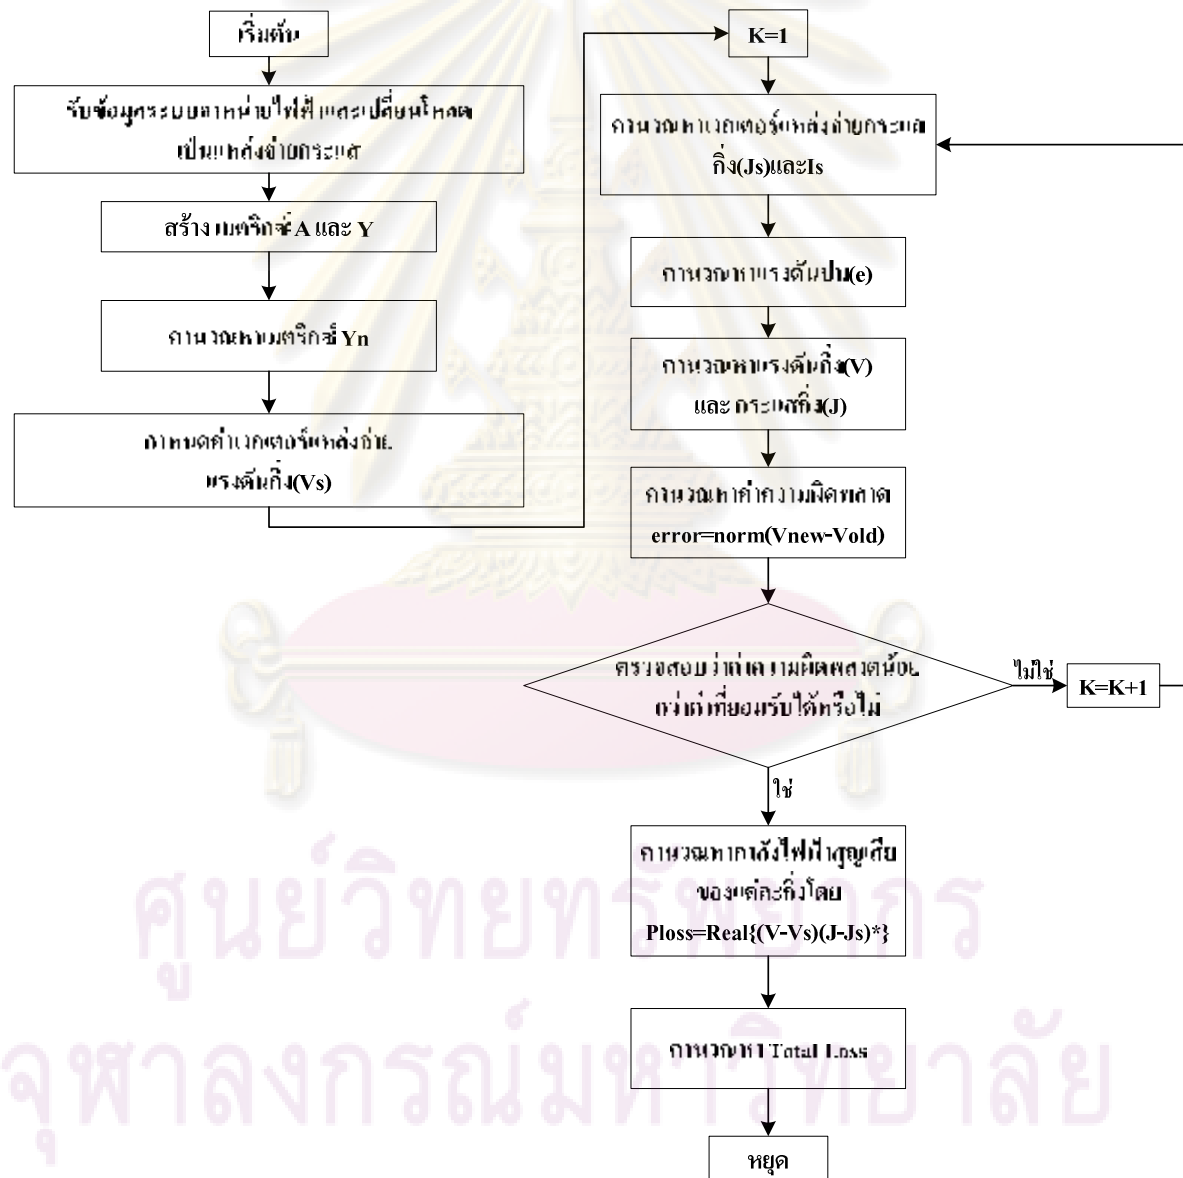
เริ่มต้น

รับข้อมูลระบบจำหน่ายไฟฟ้าและเปลี่ยนโหลด เป็นแหล่งจ่ายกระแส

สร้างเมตริกซ์ A และ Y

คำนวณหาเมตริกซ์ Yn

กำหนดค่าเวกเตอร์แหล่งจ่ายแรงดันกิ่ง(Vs)

K=1

คำนวณหาเวกเตอร์แหล่งจ่ายกระแสกิ่ง(Js)และIs

คำนวณหาแรงดันบัส(e)

คำนวณหาแรงดันกิ่ง(V) และกระแสกิ่ง(J)

คำนวณหาค่าความผิดพลาด error=norm(Vnew-Vold)

ตรวจสอบว่าค่าความผิดพลาดน้อยกว่าค่าที่ยอมรับได้หรือไม่

ไม่ใช่

K=K+1

ใช่

คำนวณหากำลังไฟฟ้าสูญเสียของแต่ละกิ่งโดย Ploss=Real{(V-Vs)(J-Js)*}

คำนวณหา Total Loss

หยุด

ศูนย์วิทยทรัพยากร
จุฬาลงกรณ์มหาวิทยาลัย